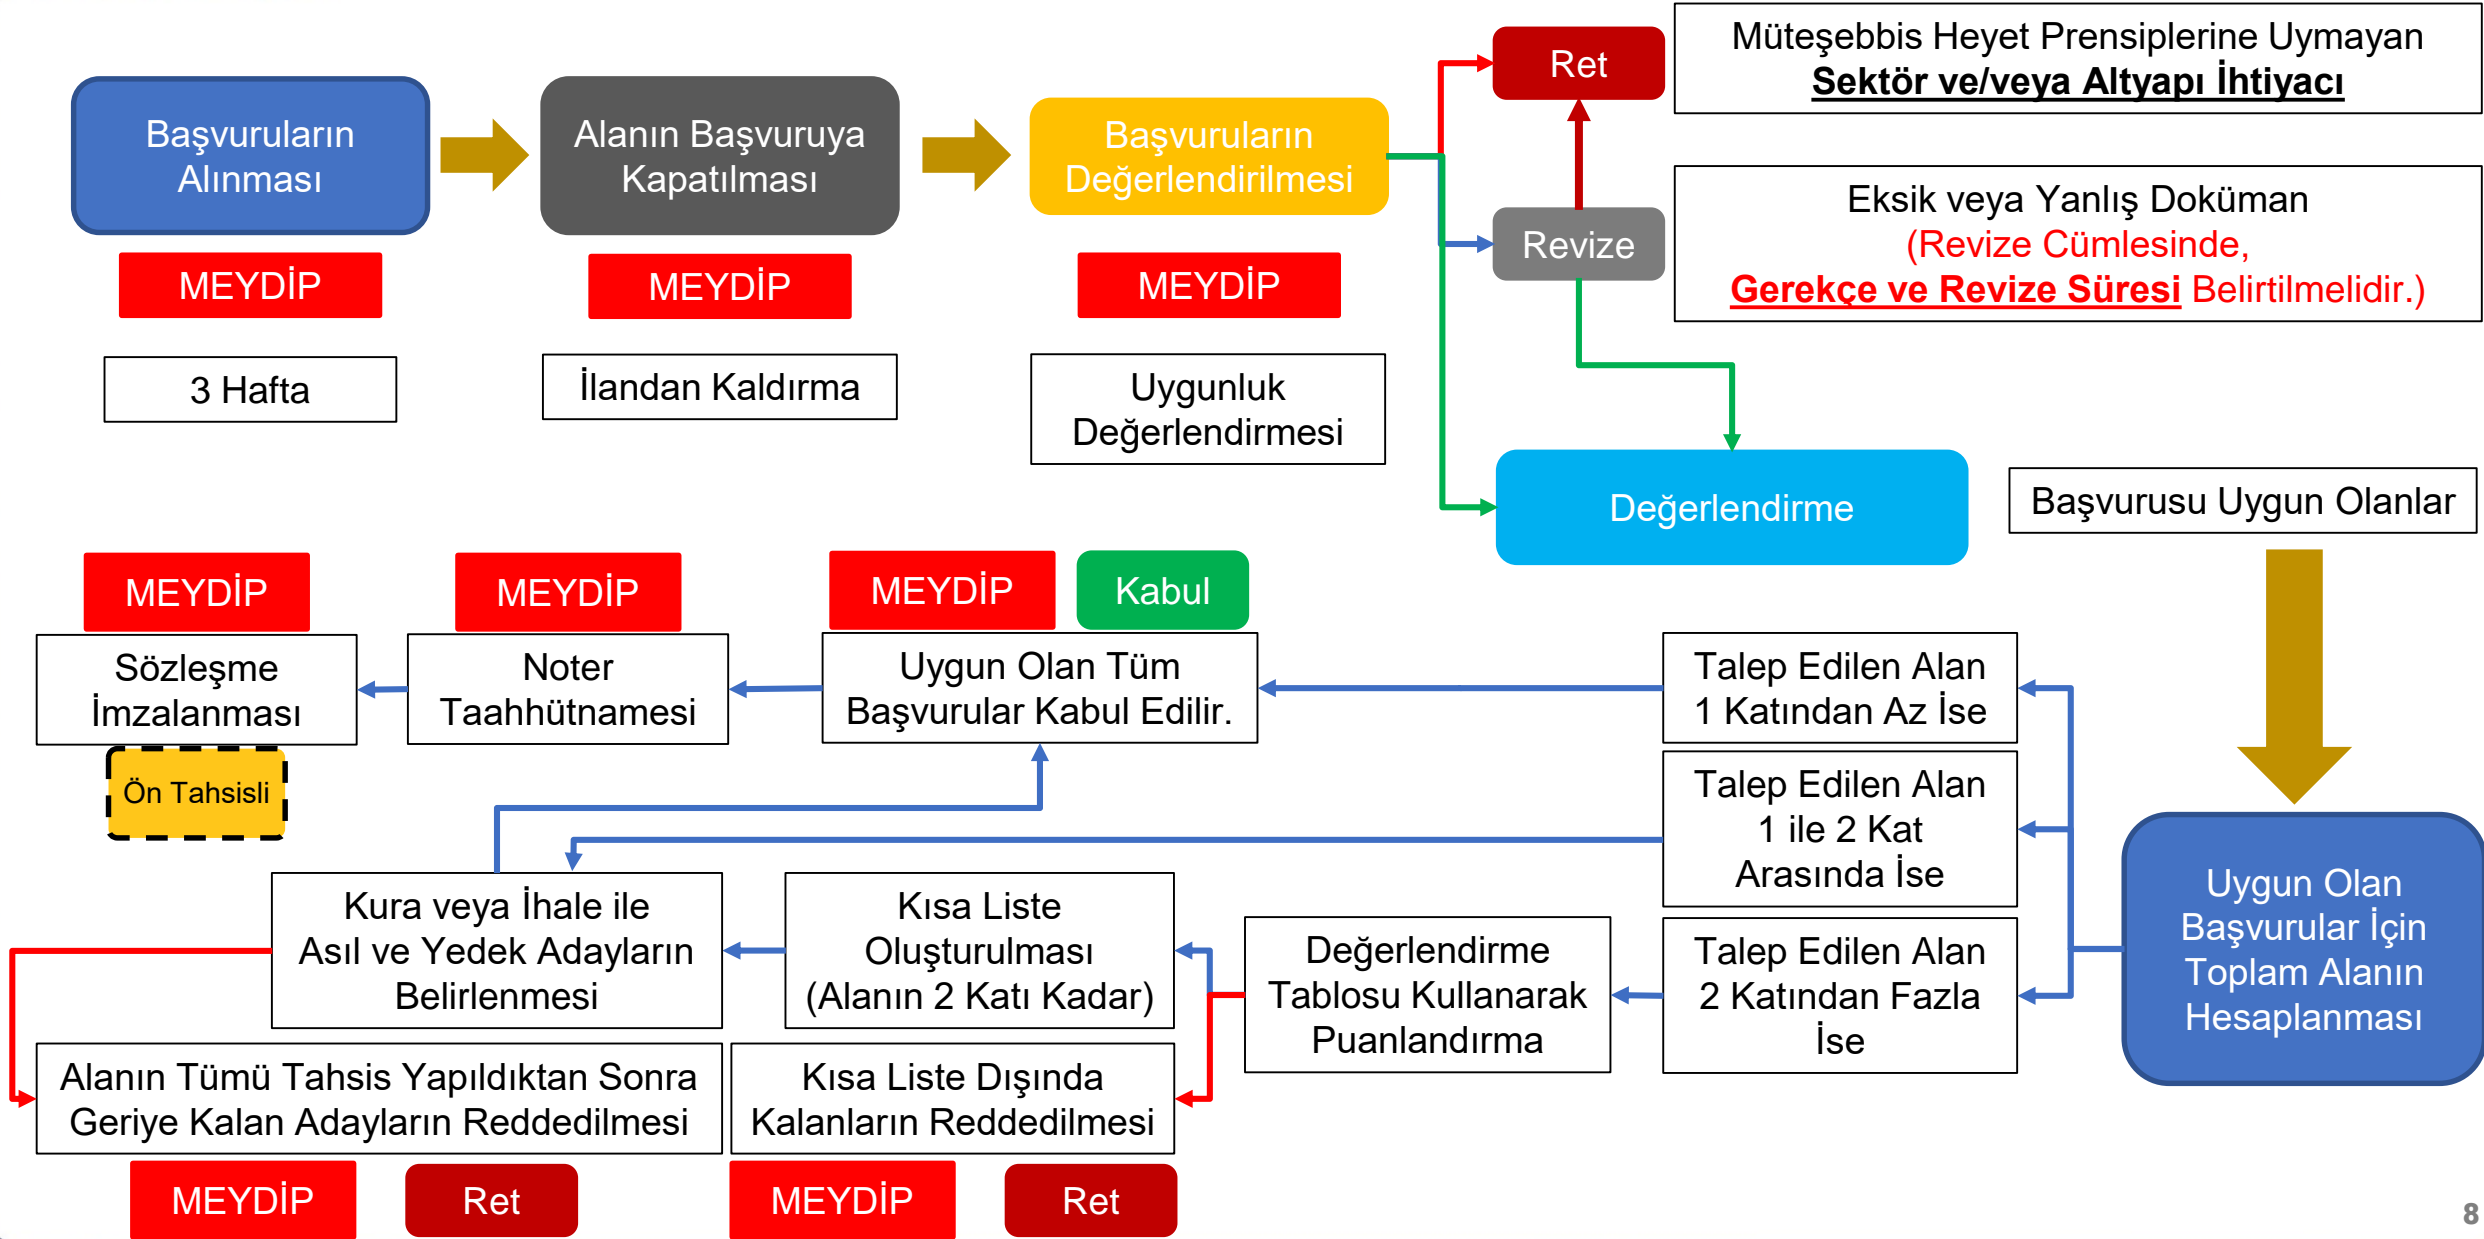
Başvuruların Alınması

MEYDİP

3 Hafta

Alanın Başvuruya Kapatılması

MEYDİP

İlandan Kaldırma

Başvuruların Değerlendirilmesi

MEYDİP

Uygunluk Değerlendirmesi

Ret

Müteşebbis Heyet Prensiplerine Uymayan
**Sektör ve/veya Altyapı İhtiyacı**

Revize

Eksik veya Yanlış Doküman
(Revize Cümlesinde,
**Gerekçe ve Revize Süresi** Belirtilmelidir.)

Değerlendirme

Başvurusu Uygun Olanlar

Uygun Olan Başvurular İçin Toplam Alanın Hesaplanması

Talep Edilen Alan 1 Katından Az İse

Talep Edilen Alan 1 ile 2 Kat Arasında İse

Talep Edilen Alan 2 Katından Fazla İse

MEYDİP

Kabul

Uygun Olan Tüm Başvurular Kabul Edilir.

MEYDİP

Noter Taahhütnamesi

MEYDİP

Sözleşme İmzalanması

Ön Tahsisli

Kura veya İhale ile Asıl ve Yedek Adayların Belirlenmesi

Kısa Liste Oluşturulması (Alanın 2 Katı Kadar)

Değerlendirme Tablosu Kullanarak Puanlandırma

Alanın Tümü Tahsis Yapıldıktan Sonra Geriye Kalan Adayların Reddedilmesi

MEYDİP

Ret

Kısa Liste Dışında Kalanların Reddedilmesi

MEYDİP

Ret

8